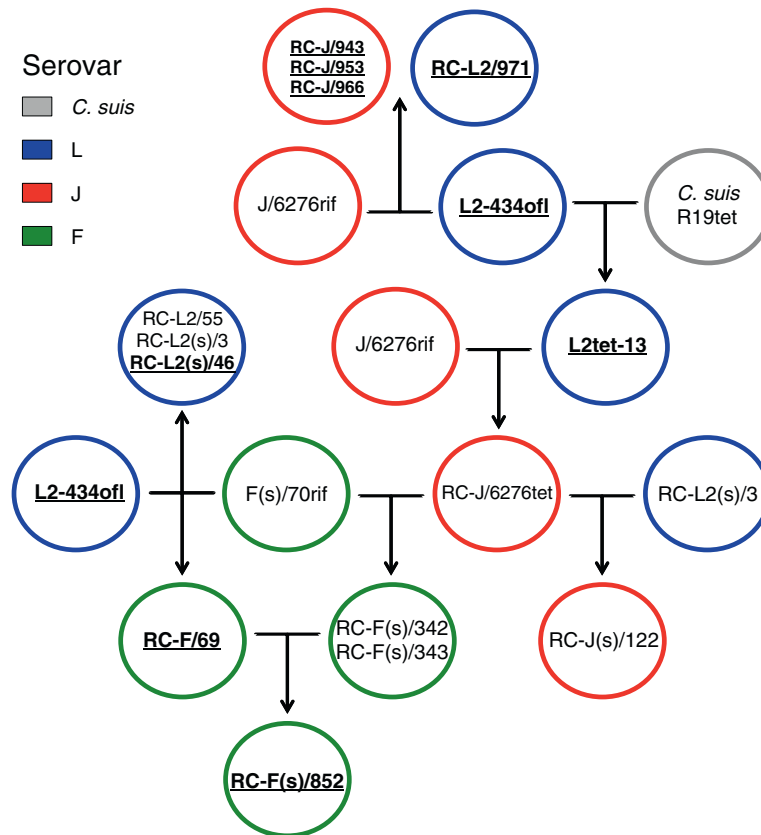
Serovar

C. suis

L

J

F

RC-J/943
RC-J/953
RC-J/966

RC-L2/971

J/6276rif

L2-434ofl

C. suis
R19tet

J/6276rif

L2tet-13

RC-L2/55
RC-L2(s)/3
RC-L2(s)/46

L2-434ofl

F(s)/70rif

RC-J/6276tet

RC-L2(s)/3

RC-F/69

RC-F(s)/342
RC-F(s)/343

RC-J(s)/122

RC-F(s)/852